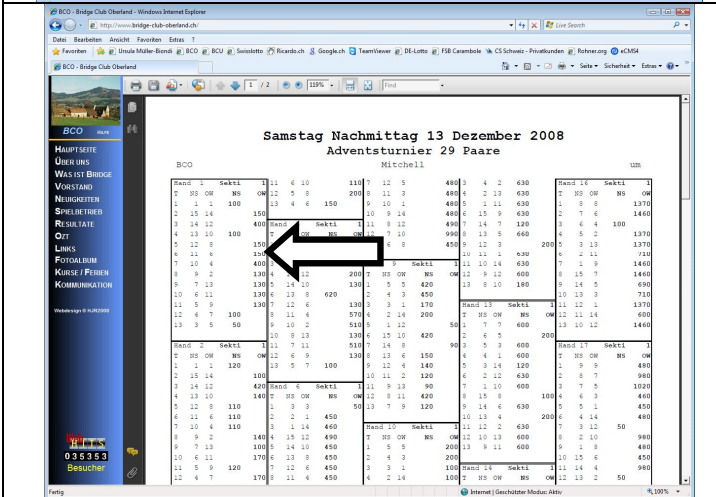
BCO - Bridge Club Oberland - Windows Internet Explorer

http://www.bridge-club-oberland.ch/

Live Search

Datei Bearbeiten Ansicht Favoriten Extras ?

Favoriten | Ursula Müller-Biondi | BCO | BCU | Swisslotto | Ricardo.ch | Google.ch | TeamViewer | DE-Lotto | FSB Carambole | CS Schweiz - Privatkunden | Rohner.org | eCMS4

BCO - Bridge Club Oberland

Seite ▾ Sicherheit ▾ Extras ▾

1 / 2 | 119% | Find

BCO HILFE

HAUPTSEITE
ÜBER UNS
WAS IST BRIDGE
VORSTAND
NEUIGKEITEN
SPIELBETRIEB
RESULTATE
OZT
LINKS
FOTOALBUM
KURSE / FERIEN
KOMMUNIKATION

Webdesign © HJR2008

035353
Besucher

Samstag Nachmittag 13 Dezember 2008
Adventsturnier 29 Paare

BCO Mitchell um

Hand 1 Sekti 1
T NS OW NS OW
1 1 1 100
2 15 14 150
3 14 12 400
4 13 10 100
5 12 8 150
6 11 6 150
7 10 4 400
8 9 2 130
9 7 13 130
10 6 11 130
11 5 9 130
12 4 7 100
13 3 5 50

Hand 2 Sekti 1
T NS OW NS OW
1 1 1 120
2 15 14
3 14 12 420
4 13 10 140
5 12 8 110
6 11 6 110
7 10 4 110
8 9 2 140
9 7 13 100
10 6 11 170
11 5 9 120
12 4 7 170

Fertig | Internet | Geschützter Modus: Aktiv | 100%